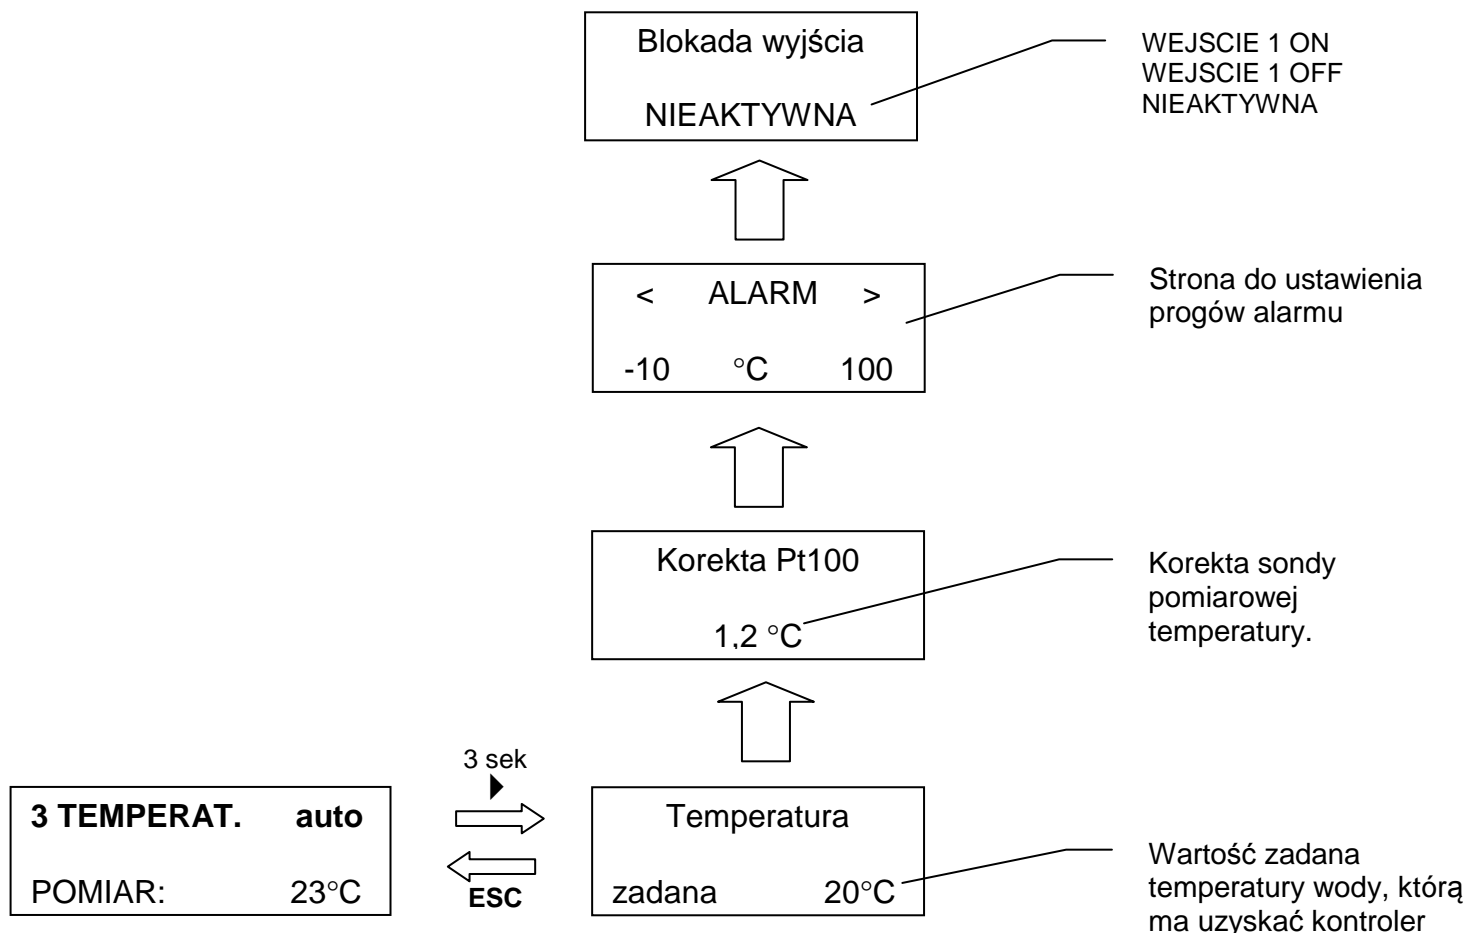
Blokada wyjścia

NIEAKTYWNA

WEJSCIE 1 ON
WEJSCIE 1 OFF
NIEAKTYWNA

< ALARM >

-10 °C 100

Strona do ustawienia progów alarmu

Korekta Pt100

1,2 °C

Korekta sondy pomiarowej temperatury.

3 sek

**3 TEMPERAT. auto**

POMIAR: 23°C

ESC

Temperatura

zadana 20°C

Wartość zadana temperatury wody, którą ma uzyskać kontroler